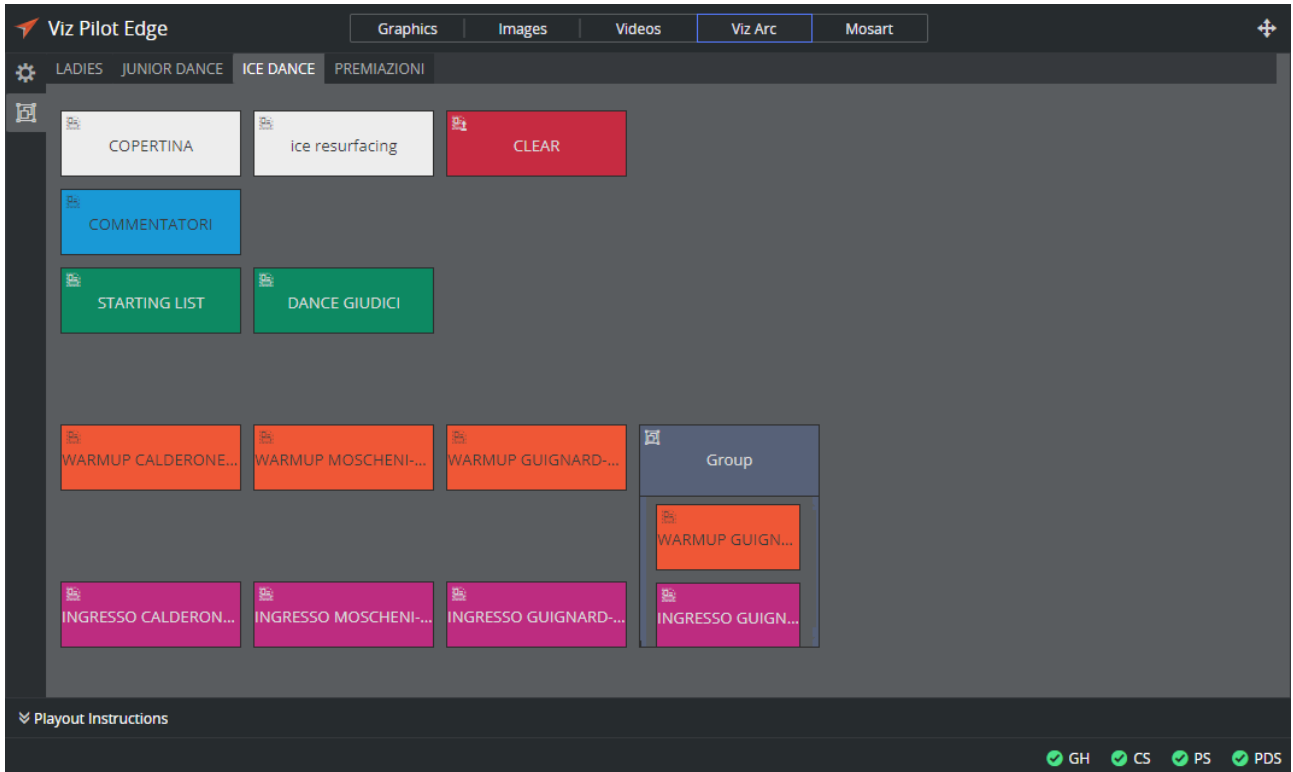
Viz Pilot Edge

Graphics | Images | Videos | Viz Arc | Mosart

LADIES | JUNIOR DANCE | ICE DANCE | PREMIAZIONI

COPERTINA

ice resurfacing

CLEAR

COMMENTATORI

STARTING LIST

DANCE GIUDICI

WARMUP CALDERONE...

WARMUP MOSCHENI-...

WARMUP GUIGNARD-...

Group

WARMUP GUIGN...

INGRESSO CALDERON...

INGRESSO MOSCHENI-...

INGRESSO GUIGNARD-...

INGRESSO GUIGN...

Playout Instructions

GH CS PS PDS